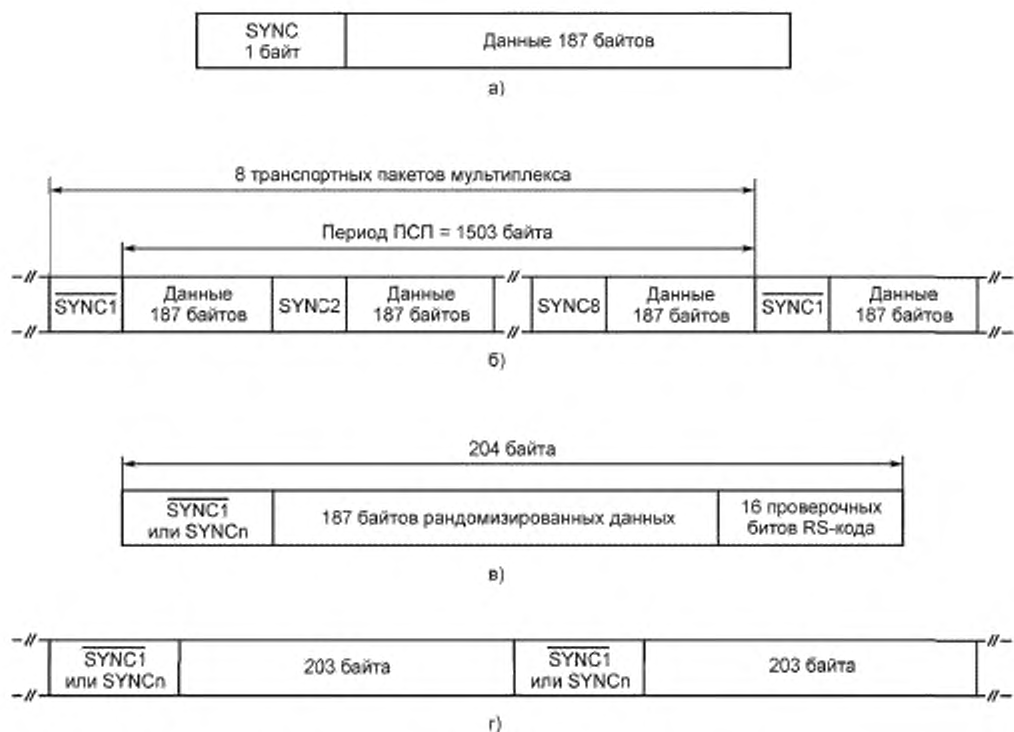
| SYNC 1 байт | Данные 187 байтов |
|---|---|

а)

8 транспортных пакетов мультиплекса

Период ПСП = 1503 байта

| $\overline{\text{SYNC1}}$ | Данные 187 байтов | SYNC2 | Данные 187 байтов | SYNC8 | Данные 187 байтов | $\overline{\text{SYNC1}}$ | Данные 187 байтов |
|---|---|---|---|---|---|---|---|

б)

204 байта

| $\overline{\text{SYNC1}}$ или SYNCn | 187 байтов рандомизированных данных | 16 проверочных битов RS-кода |
|---|---|---|

в)

| $\overline{\text{SYNC1}}$ или SYNCn | 203 байта | $\overline{\text{SYNC1}}$ или SYNCn | 203 байта |
|---|---|---|---|

г)